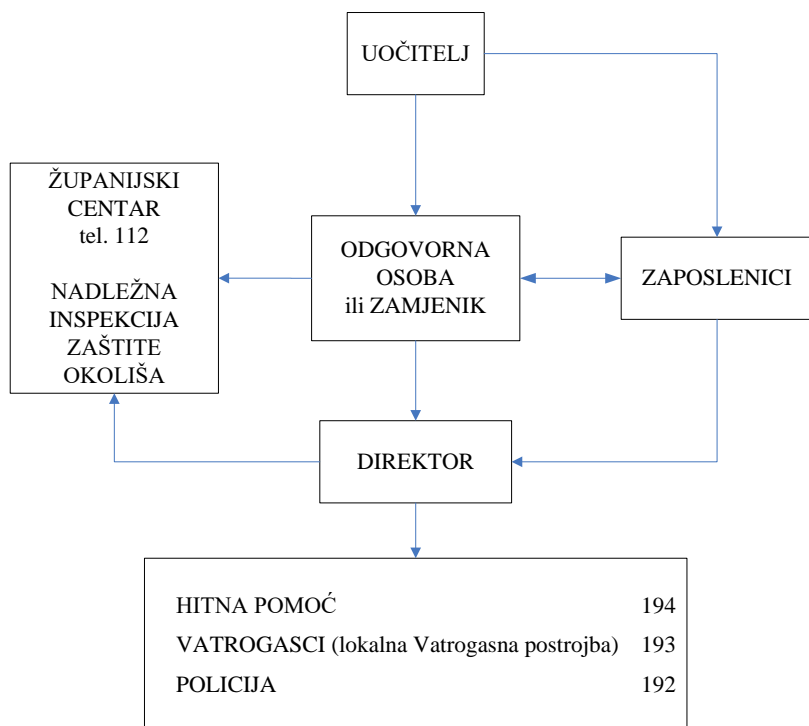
UOČITELJ

ŽUPANIJSKI CENTAR tel. 112

NADLEŽNA INSPEKCIJA ZAŠTITE OKOLIŠA

ODGOVORNA OSOBA ili ZAMJENIK

ZAPOSLENICI

DIREKTOR

HITNA POMOĆ 194
VATROGASCI (lokalna Vatrogasna postrojba) 193
POLICIJA 192